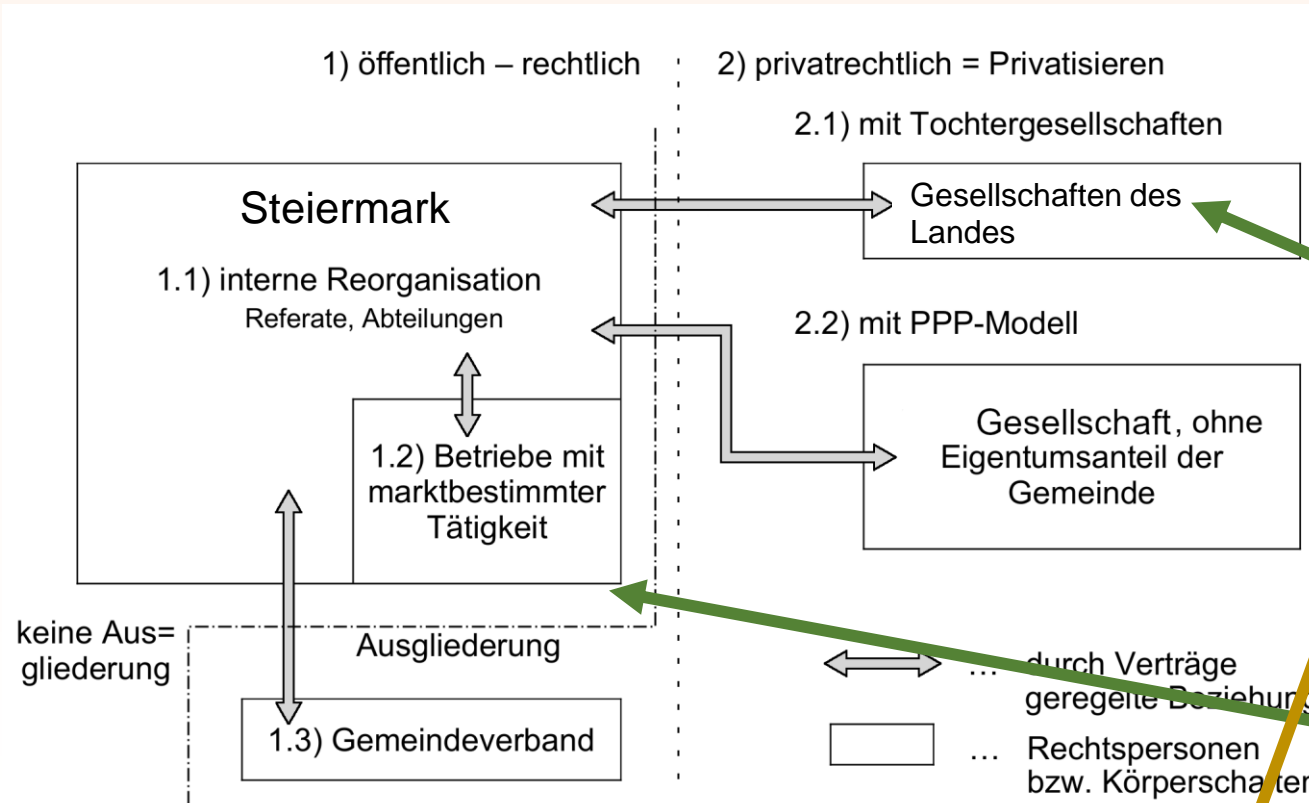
1) öffentlich – rechtlich

2) privatrechtlich = Privatisieren

2.1) mit Tochtergesellschaften

Steiermark

1.1) interne Reorganisation
Referate, Abteilungen

Gesellschaften des Landes

2.2) mit PPP-Modell

1.2) Betriebe mit marktbestimmter Tätigkeit

Gesellschaft, ohne Eigentumsanteil der Gemeinde

keine Aus=gliederung

Ausgliederung

1.3) Gemeindeverband

… durch Verträge geregelte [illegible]

… Rechtspersonen bzw. Körperscha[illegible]